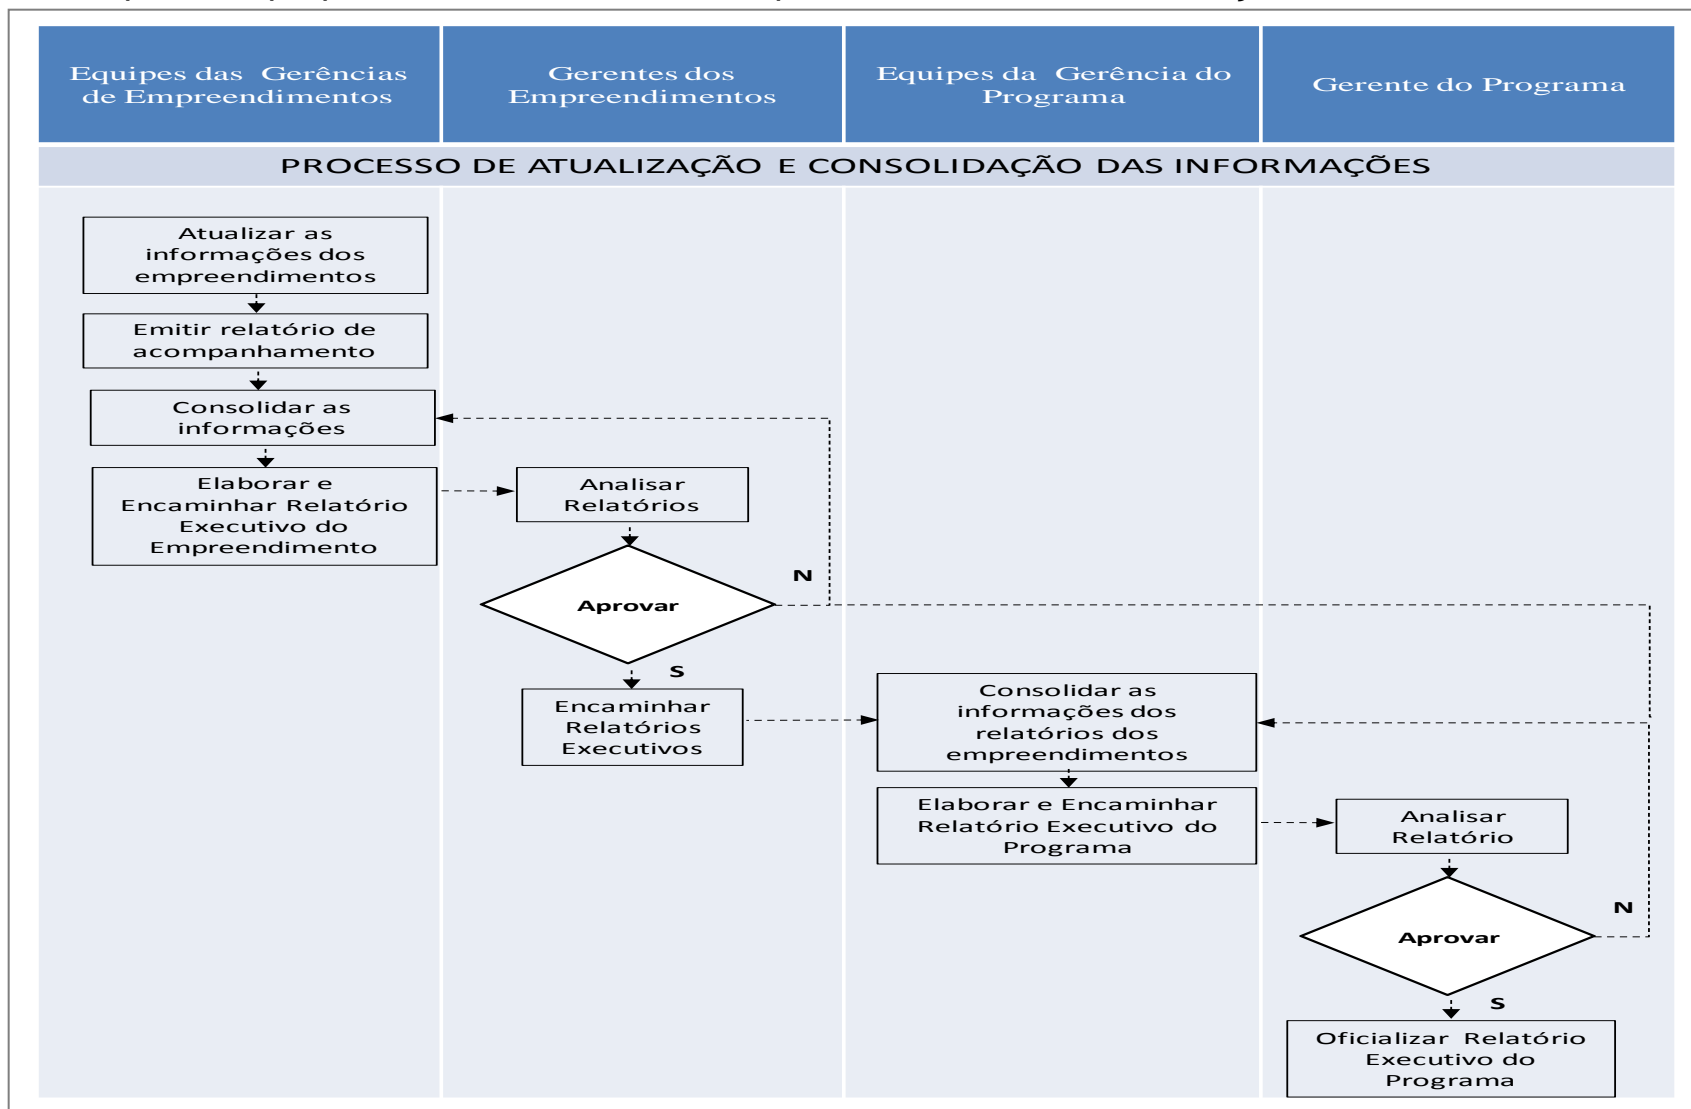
| Equipes das Gerências de Empreendimentos | Gerentes dos Empreendimentos | Equipes da Gerência do Programa | Gerente do Programa |
|---|---|---|---|

PROCESSO DE ATUALIZAÇÃO E CONSOLIDAÇÃO DAS INFORMAÇÕES

Atualizar as informações dos empreendimentos

Emitir relatório de acompanhamento

Consolidar as informações

Elaborar e Encaminhar Relatório Executivo do Empreendimento

Analisar Relatórios

Aprovar

N

S

Encaminhar Relatórios Executivos

Consolidar as informações dos relatórios dos empreendimentos

Elaborar e Encaminhar Relatório Executivo do Programa

Analisar Relatório

Aprovar

N

S

Oficializar Relatório Executivo do Programa